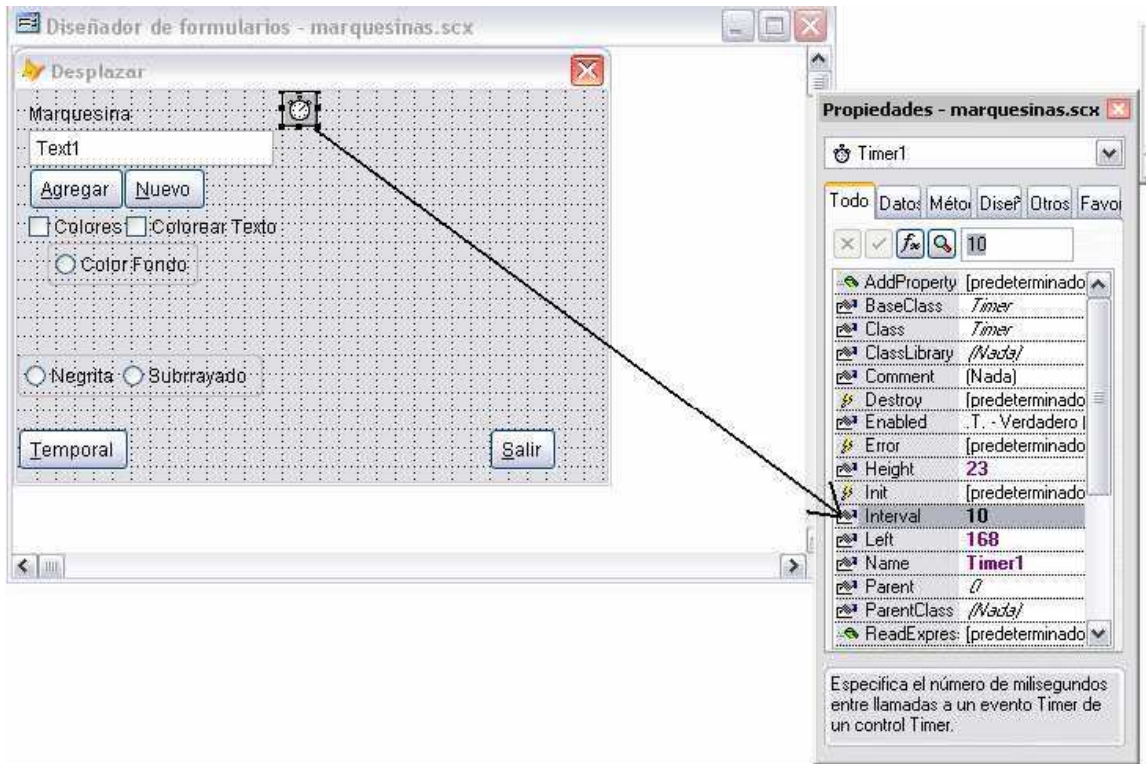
Diseñador de formularios - marquesinas.scx

Desplazar

Marquesina

Text1

Agregar Nuevo

Colores Colorear Texto

Color Fondo

Negrita Subrrayado

Temporal

Salir

Propiedades - marquesinas.scx

Timer1

Todo Datos Métod Diseñ Otros Favor

10

| | |
|---|---|
| AddProperty | [predeterminado |
| BaseClass | Timer |
| Class | Timer |
| ClassLibrary | (Nada) |
| Comment | (Nada) |
| Destroy | [predeterminado |
| Enabled | .T. - Verdadero ( |
| Error | [predeterminado |
| Height | 23 |
| Init | [predeterminado |
| Interval | 10 |
| Left | 168 |
| Name | Timer1 |
| Parent | 0 |
| ParentClass | (Nada) |
| ReadExpres | [predeterminado |

Especifica el número de milisegundos entre llamadas a un evento Timer de un control Timer.